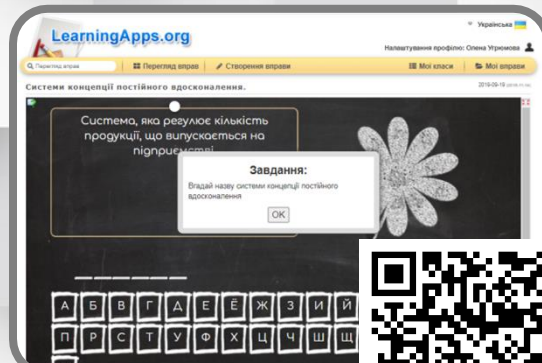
LearningApps.org

Українська

Налаштування профілю: Олена Угрюмова

Перегляд вправ

Перегляд вправ

Створення вправи

Мої класи

Мої вправи

Системи концепції постійного вдосконалення.

2019-09-19

Система, яка регулює кількість продукції, що випускається на підприємстві

Завдання:

Вгадай назву системи концепції постійного вдосконалення

OK

А Б В Г Д Е Ё Ж З И Й

П Р С Т У Ф Х Ц Ч Ш Щ